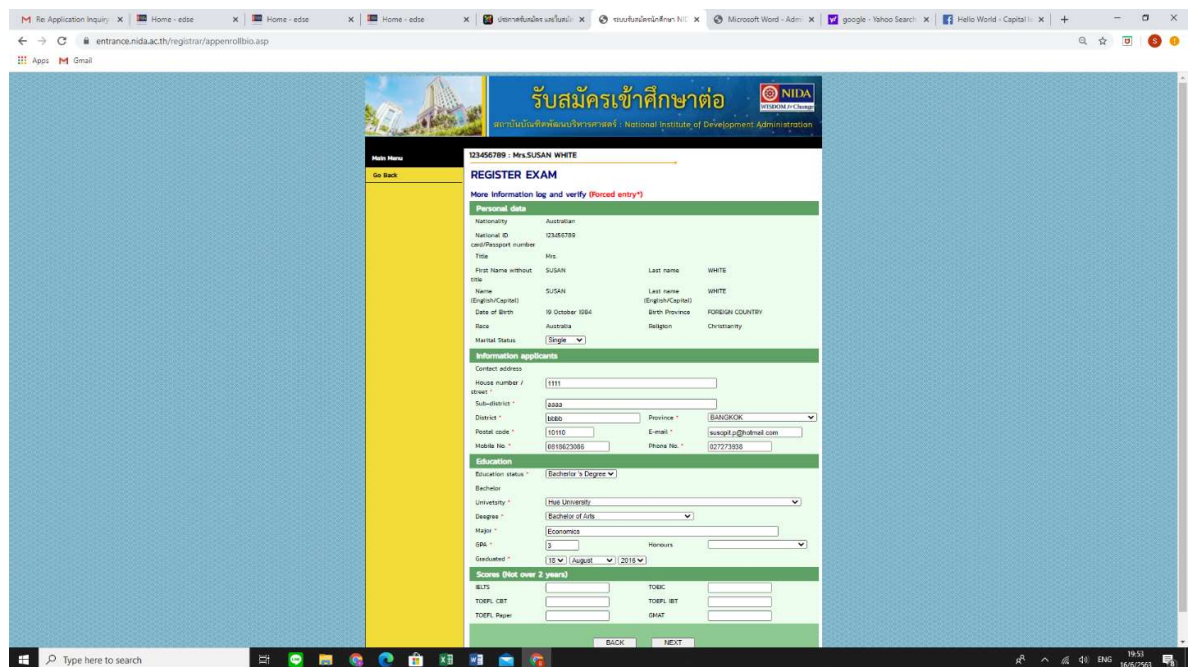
M Re: Application Inquiry × | Home - edse × | Home - edse × | Home - edse × | ประกาศรับสมัคร และรับสมัค × | ระบบรับสมัครนักศึกษา NID × | Microsoft Word - Adm × | google - Yahoo Search × | Hello World - Capital × | +

entrance.nida.ac.th/registrar/appenrollbio.asp

Apps Gmail

รับสมัครเข้าศึกษาต่อ

NIDA WISDOM for Change

สถาบันบัณฑิตพัฒนบริหารศาสตร์ : National Institute of Development Administration

Main Menu

Go Back

123456789 : Mrs.SUSAN WHITE

REGISTER EXAM

More information log and verify (Forced entry*)

Personal data

Nationality Australian

National ID card/Passport number 123456789

Title Mrs.

First Name without title SUSAN Last name WHITE

Name (English/Capitel) SUSAN Last name (English/Capitel) WHITE

Date of Birth 19 October 1984 Birth Province FOREIGN COUNTRY

Race Australia Religion Christianity

Marital Status Single

Information applicants

Contect address

House number / street * 1111

Sub-district * aaaa

District * bbbb Province * BANGKOK

Postal code * 10110 E-mail * susopit.p@hotmail.com

Mobile No. * 0818623086 Phone No. * 027273938

Education

Education status * Bachelor 's Degree

Bachelor

University * Hue University

Deegree * Bachelor of Arts

Major * Economics

GPA * 3 Honours

Graduated * 18 August 2016

Scores (Not over 2 years)

IELTS TOEIC

TOEFL CBT TOEFL IBT

TOEFL Paper GMAT

BACK NEXT

Type here to search

ENG 19:53 16/6/2563